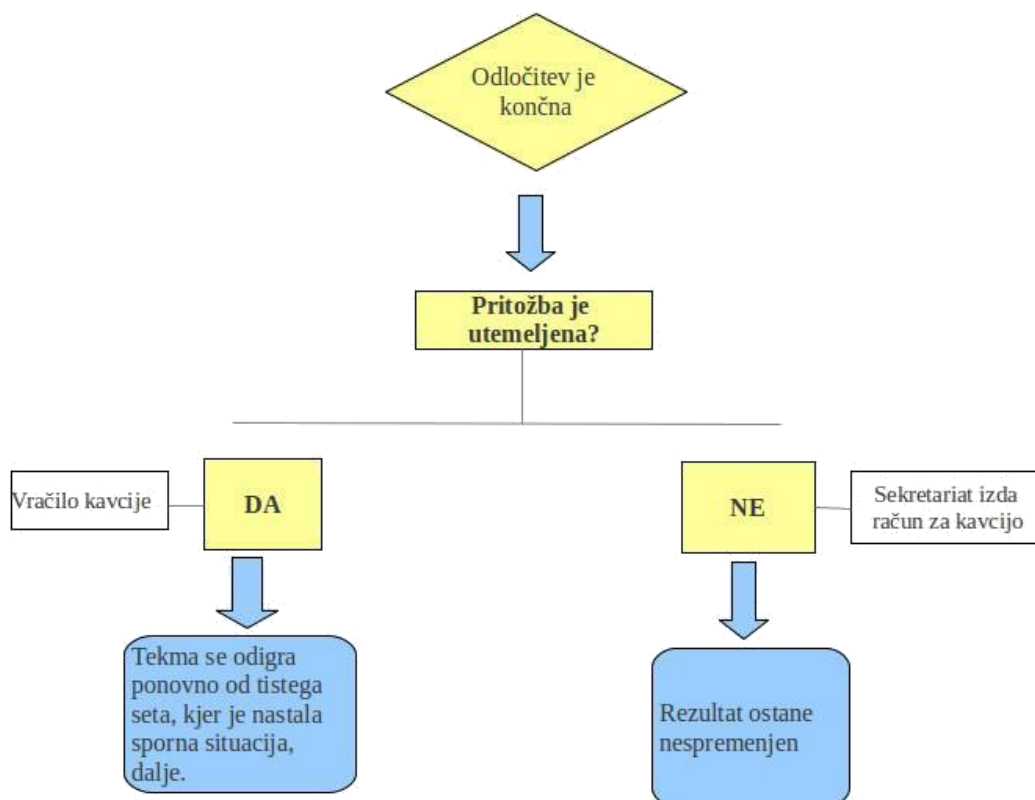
Odločitev je končna

Pritožba je utemeljena?

Vračilo kavcije

DA

NE

Sekretariat izda račun za kavcijo

Tekma se odigra ponovno od tistega seta, kjer je nastala sporna situacija, dalje.

Rezultat ostane nespremenjen